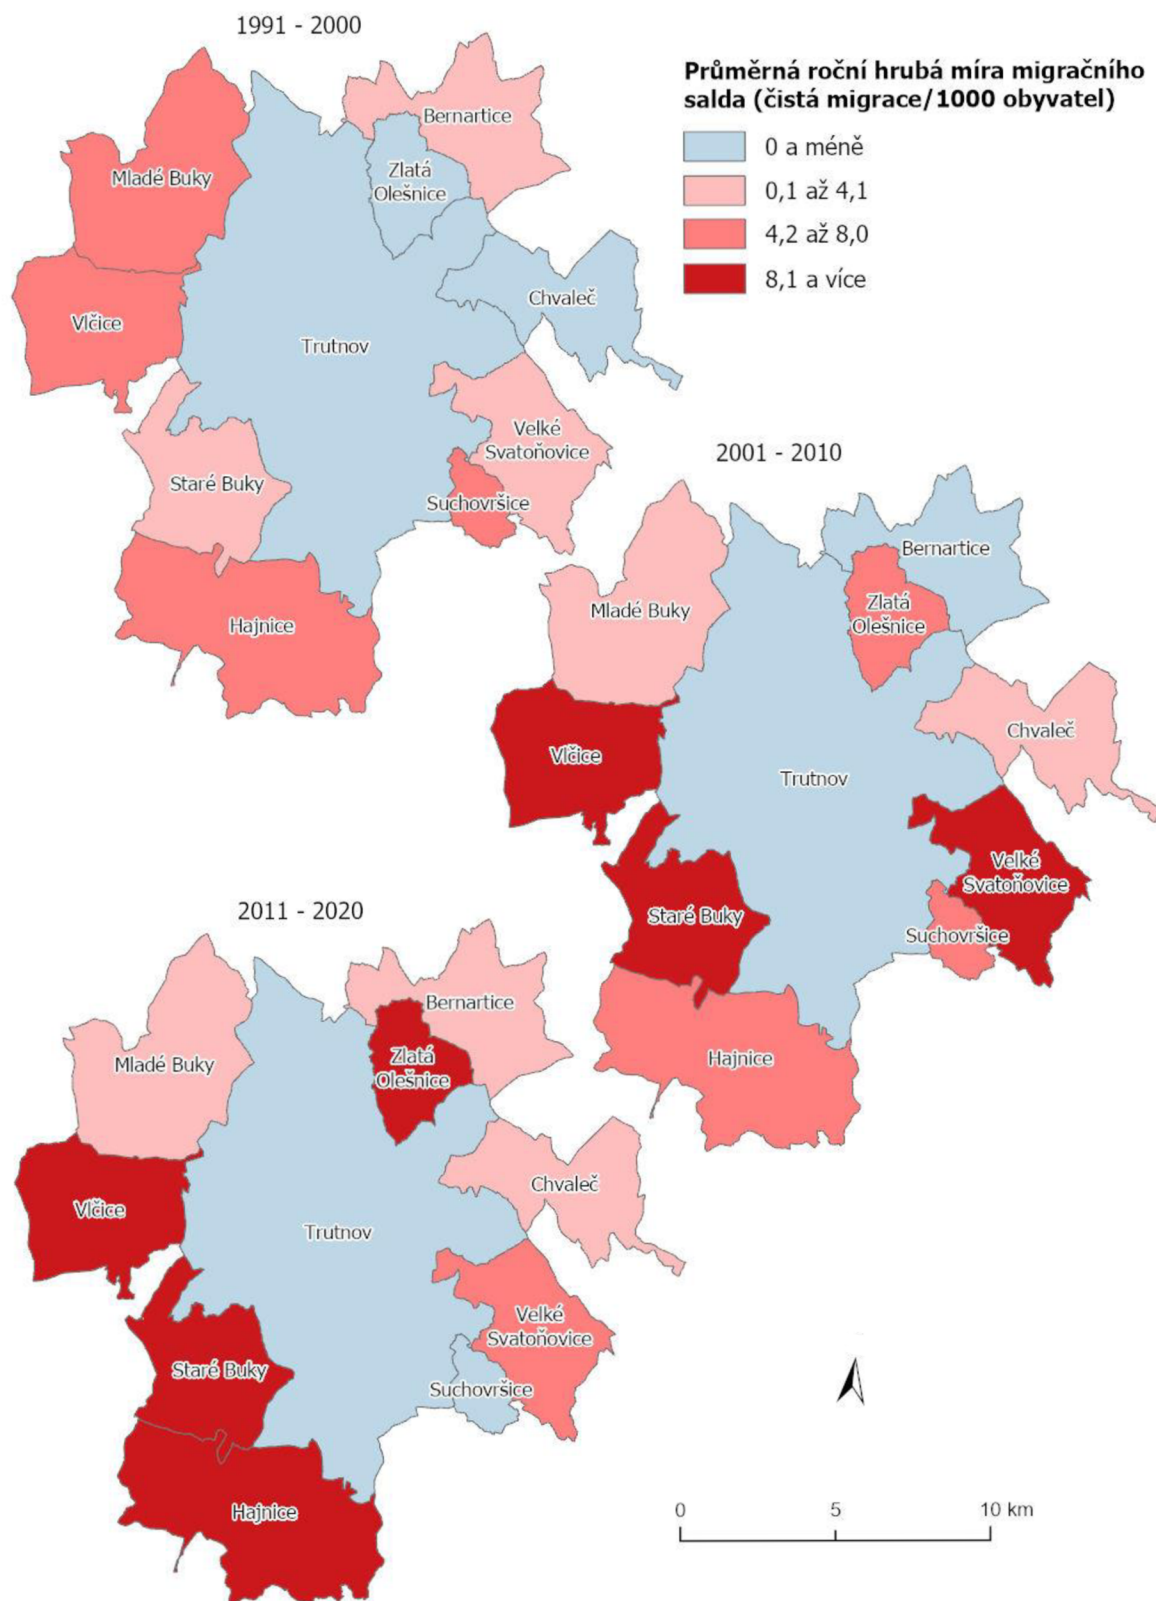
1991 - 2000

Průměrná roční hrubá míra migračního salda (čistá migrace/1000 obyvatel)

0 a méně
0,1 až 4,1
4,2 až 8,0
8,1 a více

Bernartice
Mladé Buky
Zlatá Olešnice
Chvaleč
Vlčice
Trutnov
Velké Svatoňovice
Staré Buky
Suchovršice
Hajnice

2001 - 2010

Bernartice
Mladé Buky
Zlatá Olešnice
Chvaleč
Vlčice
Trutnov
Velké Svatoňovice
Staré Buky
Suchovršice
Hajnice

2011 - 2020

Bernartice
Mladé Buky
Zlatá Olešnice
Chvaleč
Vlčice
Trutnov
Velké Svatoňovice
Staré Buky
Suchovršice
Hajnice

0
5
10 km